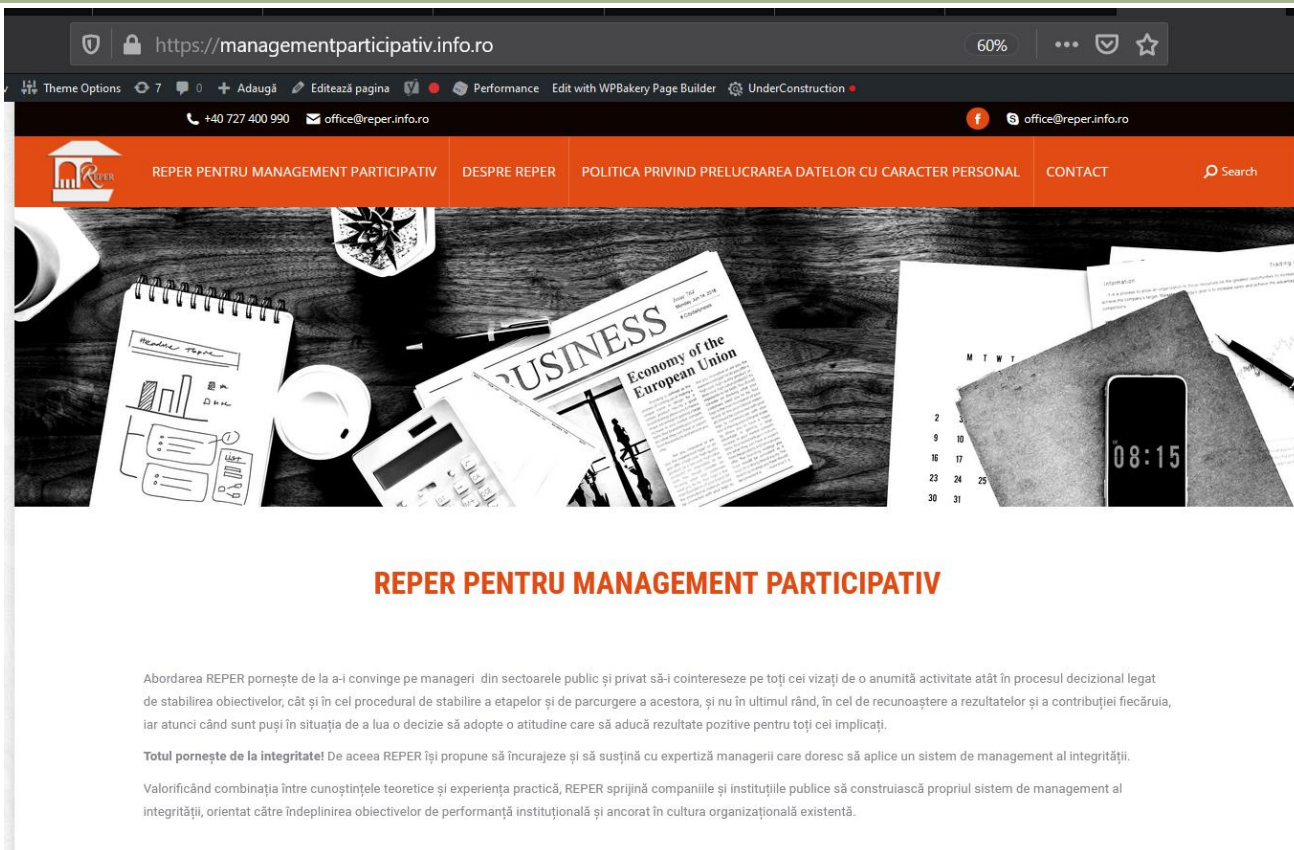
https://managementparticipativ.info.ro

60%

Theme Options 7 0 + Adaugă Editează pagina Performance Edit with WPBakery Page Builder UnderConstruction

+40 727 400 990 office@reper.info.ro

office@reper.info.ro

REPER

REPER PENTRU MANAGEMENT PARTICIPATIV DESPRE REPER POLITICA PRIVIND PRELUCRAREA DATELOR CU CARACTER PERSONAL CONTACT Search

BUSINESS

Economy of the European Union

08:15

REPER PENTRU MANAGEMENT PARTICIPATIV

Abordarea REPER pornește de la a-i convinge pe manageri din sectoarele public și privat să-i cointereseze pe toți cei vizați de o anumită activitate atât în procesul decizional legat de stabilirea obiectivelor, cât și în cel procedural de stabilire a etapelor și de parcurgere a acestora, și nu în ultimul rând, în cel de recunoaștere a rezultatelor și a contribuției fiecăruia, iar atunci când sunt puși în situația de a lua o decizie să adopte o atitudine care să aducă rezultate pozitive pentru toți cei implicați.

Totul pornește de la integritate! De aceea REPER își propune să încurajeze și să susțină cu expertiză managerii care doresc să aplice un sistem de management al integrității.

Valorificând combinația între cunoștințele teoretice și experiența practică, REPER sprijină companiile și instituțiile publice să construiască propriul sistem de management al integrității, orientat către îndeplinirea obiectivelor de performanță instituțională și ancorat în cultura organizațională existentă.